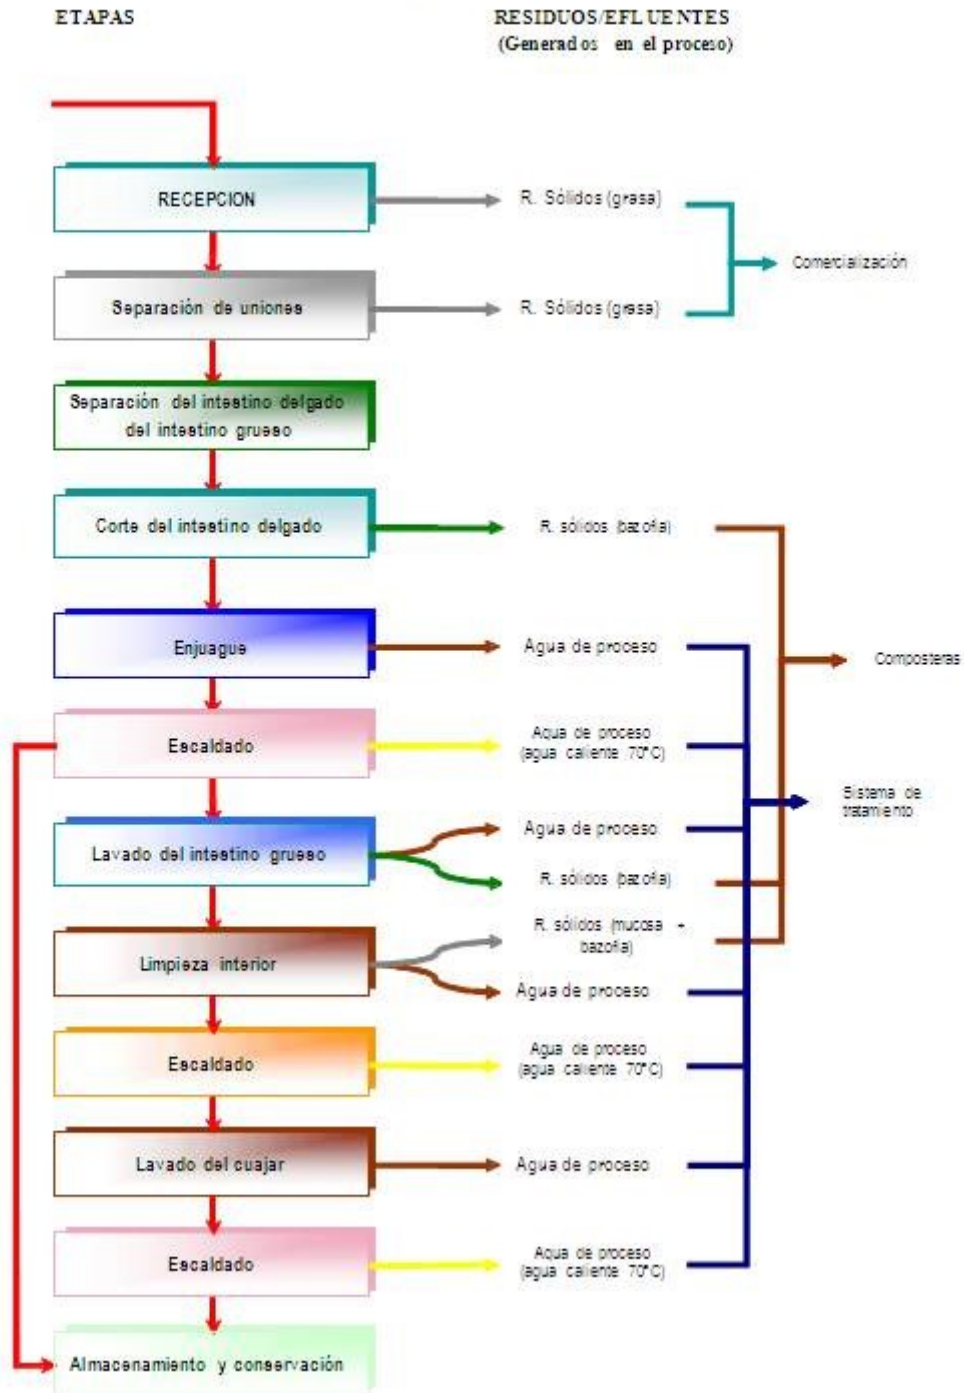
ETAPAS

RESIDUOS/EFLUENTES
(Generados en el proceso)

RECEPCION

R. Sólidos (grasa)

Comercialización

Separación de uniones

R. Sólidos (grasa)

Separación del intestino delgado del intestino grueso

Corte del intestino delgado

R. sólidos (bazofia)

Enjuague

Agua de proceso

Composteras

Escaldado

Agua de proceso (agua caliente 70°C)

Sistema de tratamiento

Lavado del intestino grueso

Agua de proceso

R. sólidos (bazofia)

R. sólidos (mucosa + bazofia)

Limpieza interior

Agua de proceso

Escaldado

Agua de proceso (agua caliente 70°C)

Lavado del cuajar

Agua de proceso

Escaldado

Agua de proceso (agua caliente 70°C)

Almacenamiento y conservación